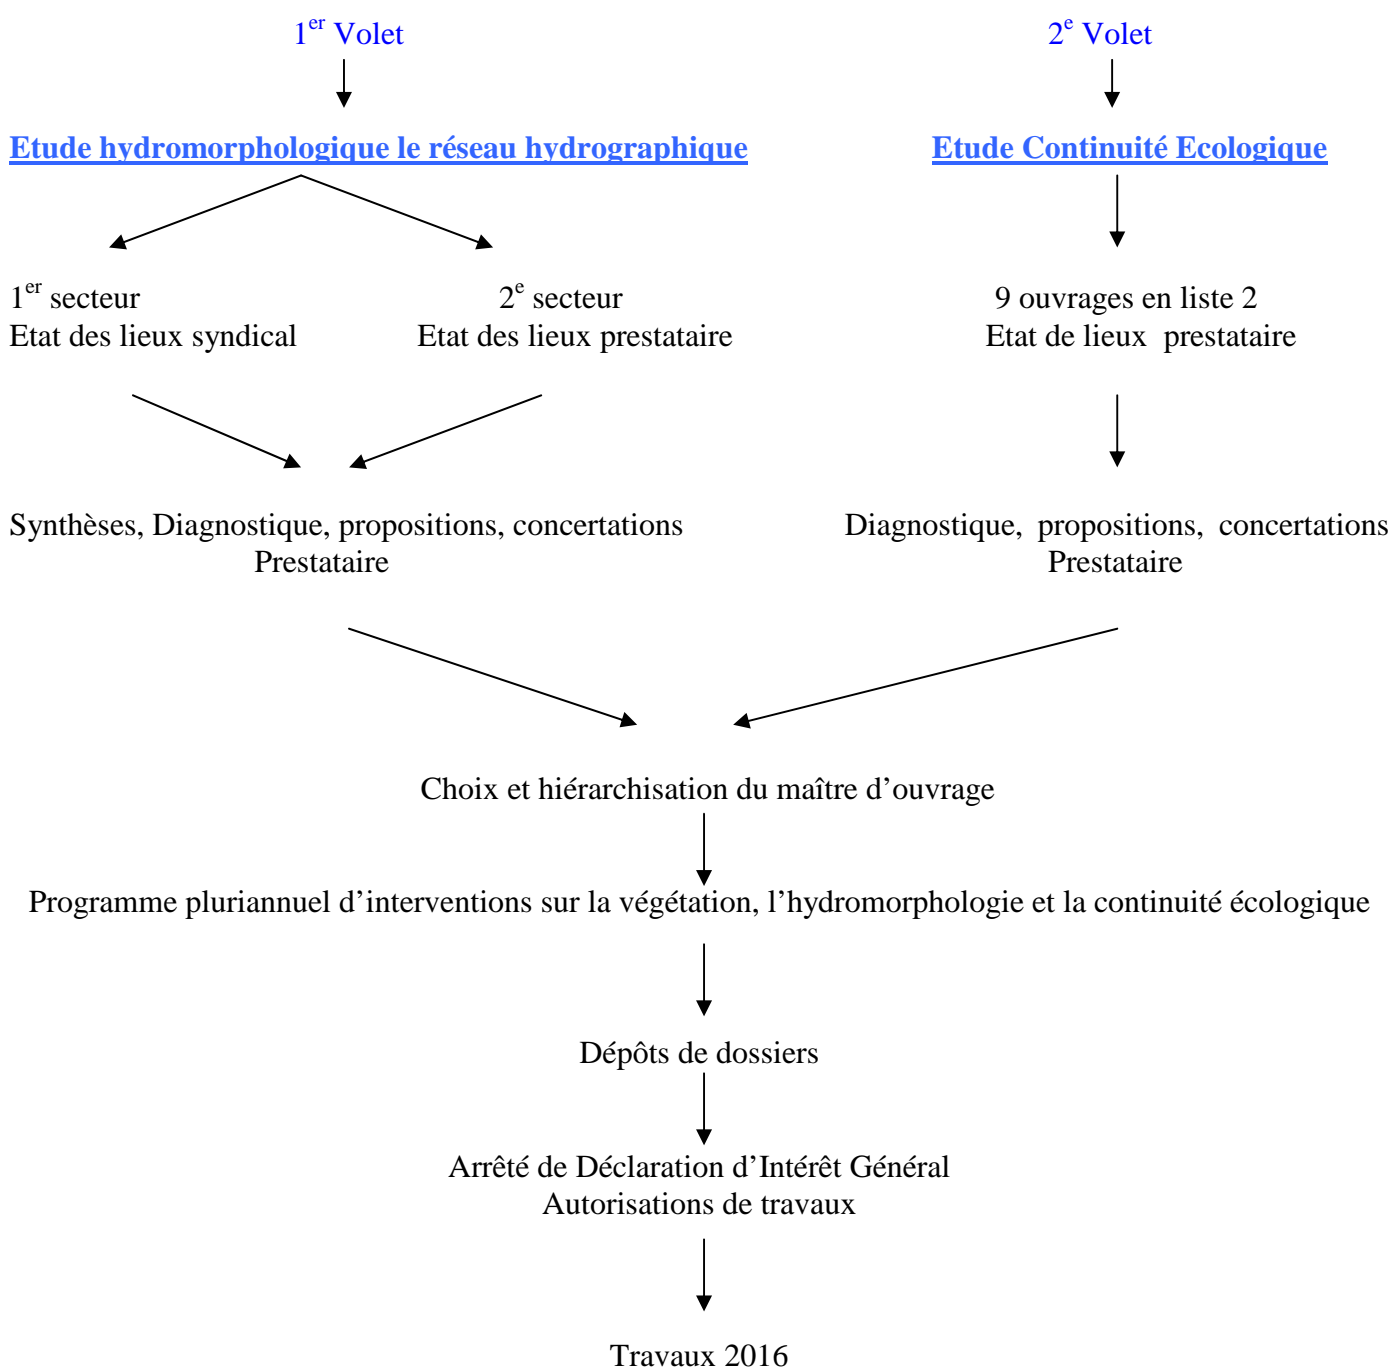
1$^{er}$ Volet

Etude hydromorphologique le réseau hydrographique

1$^{er}$ secteur
Etat des lieux syndical

2$^{e}$ secteur
Etat des lieux prestataire

Synthèses, Diagnostique, propositions, concertations
Prestataire

2$^{e}$ Volet

Etude Continuité Ecologique

9 ouvrages en liste 2
Etat de lieux prestataire

Diagnostique, propositions, concertations
Prestataire

Choix et hiérarchisation du maître d'ouvrage

Programme pluriannuel d'interventions sur la végétation, l'hydromorphologie et la continuité écologique

Dépôts de dossiers

Arrêté de Déclaration d'Intérêt Général
Autorisations de travaux

Travaux 2016